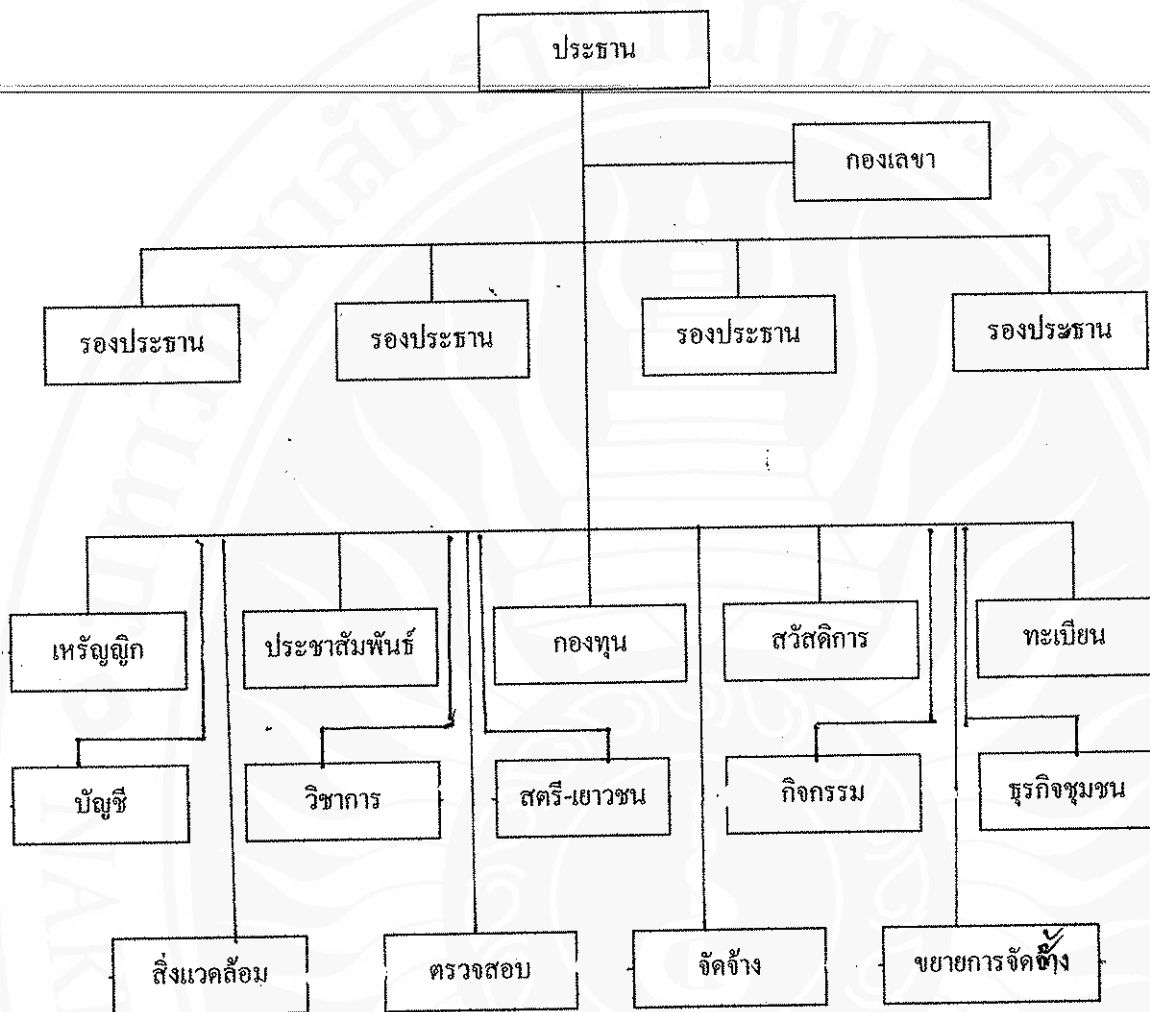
ประธาน

กองเลขา

รองประธาน

รองประธาน

รองประธาน

รองประธาน

เหรัญญิก

ประชาสัมพันธ์

กองทุน

สวัสดิการ

ทะเบียน

บัญชี

วิชาการ

สตรี-เยาวชน

กิจกรรม

ธุรกิจชุมชน

สิ่งแวดล้อม

ตรวจสอบ

จัดจ้าง

ขยายการจัดตั้ง